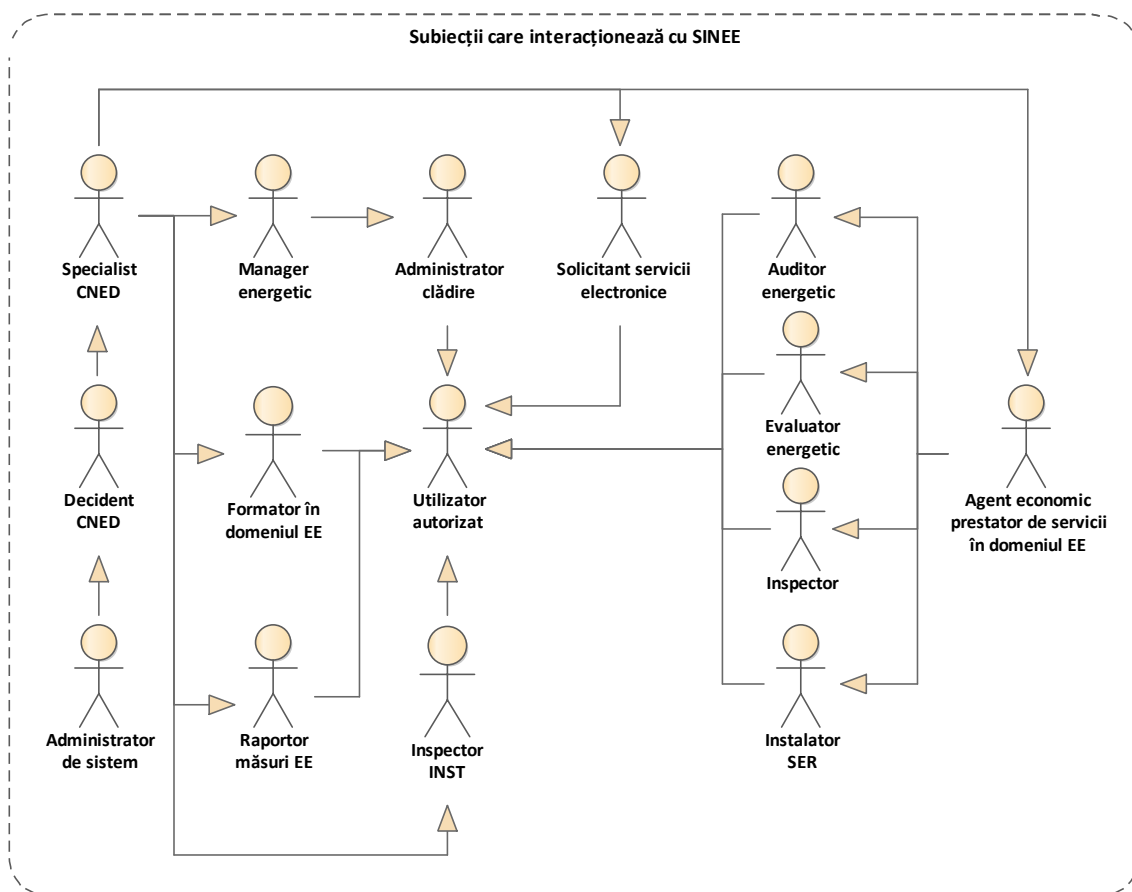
Subiecții care interacționează cu SINEE

Specialist CNED

Manager energetic

Administrator clădire

Solicitant servicii electronice

Auditor energetic

Decident CNED

Formator în domeniul EE

Utilizator autorizat

Evaluator energetic

Agent economic prestator de servicii în domeniul EE

Inspector

Administrator de sistem

Raportor măsuri EE

Inspector INST

Instalator SER